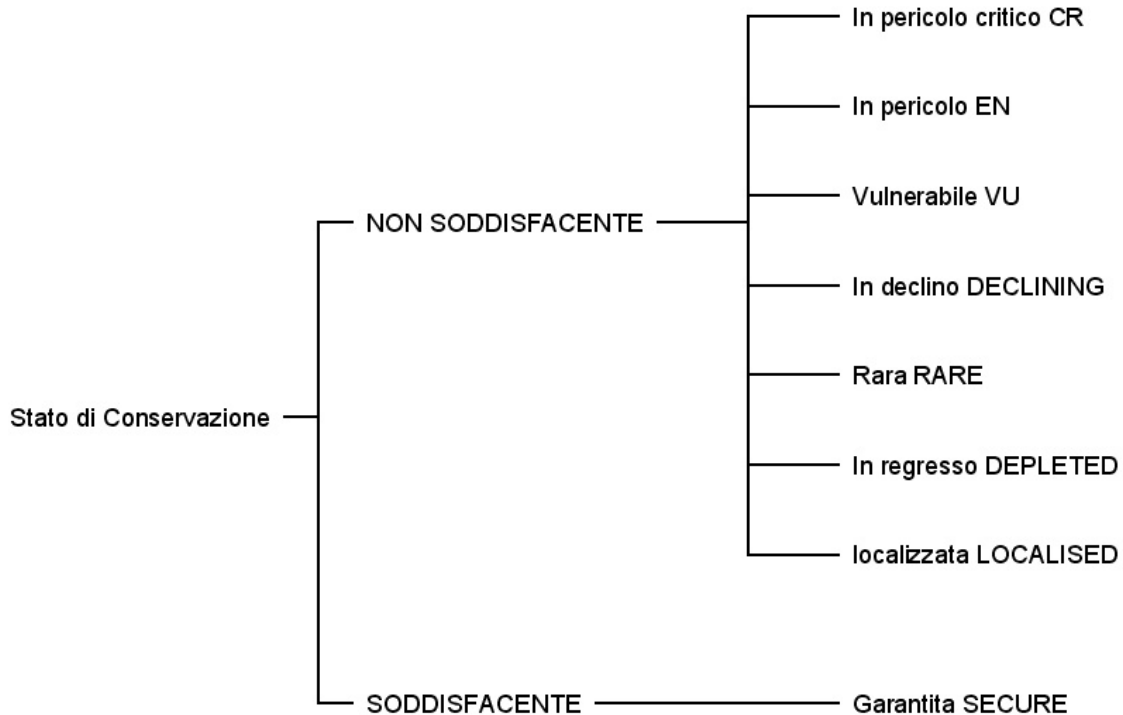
Stato di Conservazione

NON SODDISFACENTE

In pericolo critico CR

In pericolo EN

Vulnerabile VU

In declino DECLINING

Rara RARE

In regresso DEPLETED

localizzata LOCALISED

SODDISFACENTE

Garantita SECURE